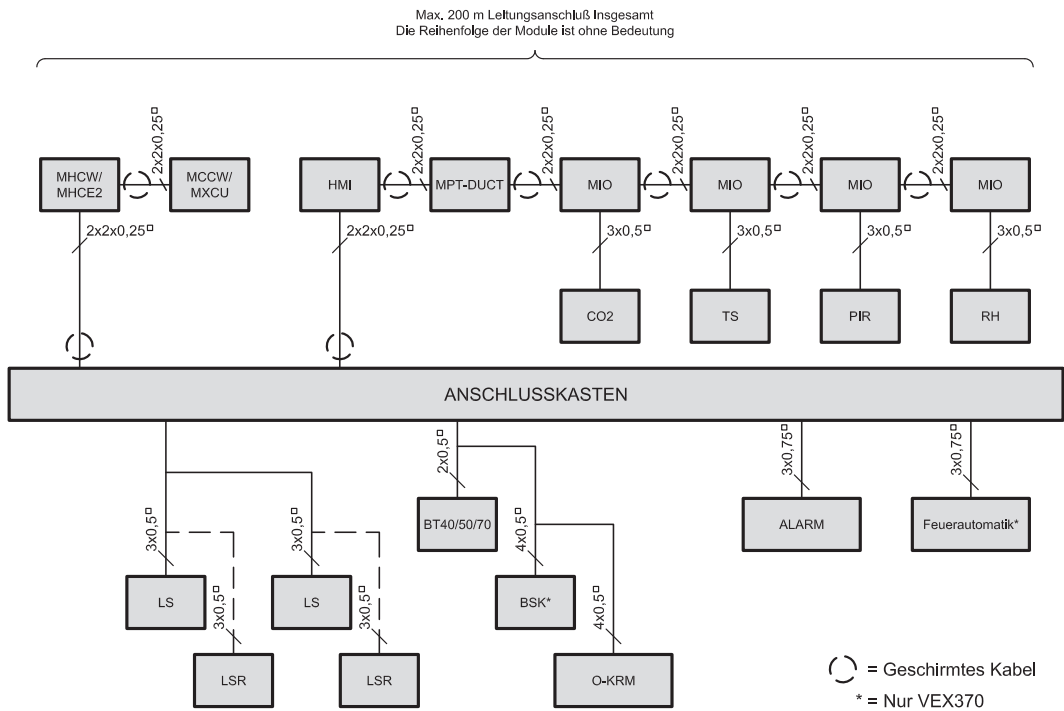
Max. 200 m Leitungsanschluß Insgesamt
Die Reihenfolge der Module ist ohne Bedeutung

MHCW/ MHCE2
2x2x0,25□
MCCW/ MXCU
HMI
2x2x0,25□
MPT-DUCT
2x2x0,25□
MIO
2x2x0,25□
MIO
2x2x0,25□
MIO
2x2x0,25□
MIO
2x2x0,25□
2x2x0,25□
2x2x0,25□
3x0,5□
3x0,5□
3x0,5□
3x0,5□
CO2
TS
PIR
RH

ANSCHLUSSKASTEN

2x0,5□
3x0,75□
3x0,75□
3x0,5□
3x0,5□
BT40/50/70
4x0,5□
ALARM
Feuerautomatik*
LS
3x0,5□
LS
3x0,5□
BSK*
4x0,5□
LSR
LSR
O-KRM

= Geschirmtes Kabel
* = Nur VEX370